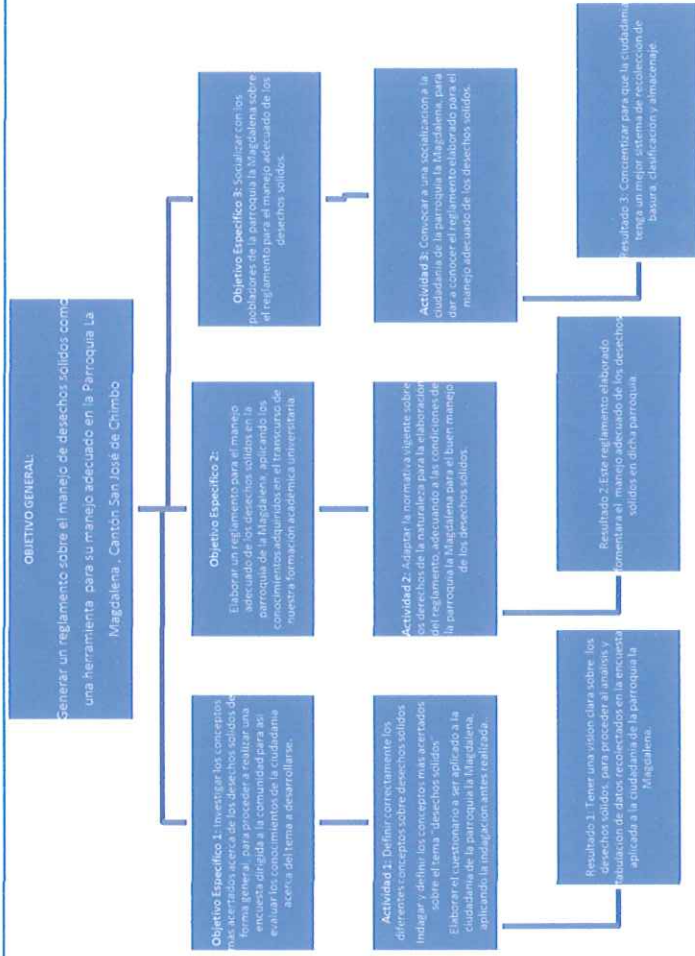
OBJETIVO GENERAL:

Generar un reglamento sobre el manejo de desechos solidos como una herramienta para su manejo adecuado en la Parroquia La Magdalena , Cantón San José de Chimbo

Objetivo Especifico 1: Investigar los conceptos mas acertados acerca de los desechos solidos de forma general, para proceder a realizar una encuesta dirigida a la comunidad para así evaluar los conocimientos de la ciudadanía acerca del tema a desarrollarse.

Objetivo Especifico 2:

Elaborar un reglamento para el manejo adecuado de los desechos solidos en la parroquia de la Magdalena, aplicando los conocimientos adquiridos en el transcurso de nuestra formación académica universitaria

Objetivo Especifico 3: Socializar con los pobladores de la parroquia la Magdalena sobre el reglamento para el manejo adecuado de los desechos solidos.

Actividad 1: Definir correctamente los diferentes conceptos sobre desechos solidos

Indagar y definir los conceptos más acertados sobre el tema "desechos solidos"

Elaborar el cuestionario a ser aplicado a la ciudadanía de la parroquia la Magdalena, aplicando la indagación antes realizada.

Actividad 2: Adaptar la normativa vigente sobre los derechos de la naturaleza para la elaboración del reglamento, adecuando a las condiciones de la parroquia la Magdalena para el buen manejo de los desechos solidos.

Actividad 3: Convocar a una socialización a la ciudadanía de la parroquia la Magdalena, para dar a conocer el reglamento elaborado para el manejo adecuado de los desechos solidos.

Resultado 1: Tener una visión clara sobre los desechos solidos, para proceder al análisis y tabulación de datos recolectados en la encuesta aplicada a la ciudadanía de la parroquia la Magdalena.

Resultado 2: Este reglamento elaborado fomentara el manejo adecuado de los desechos solidos en dicha parroquia

Resultado 3: Concientizar para que la ciudadanía tenga un mejor sistema de recolección de basura, clasificación y almacenaje.